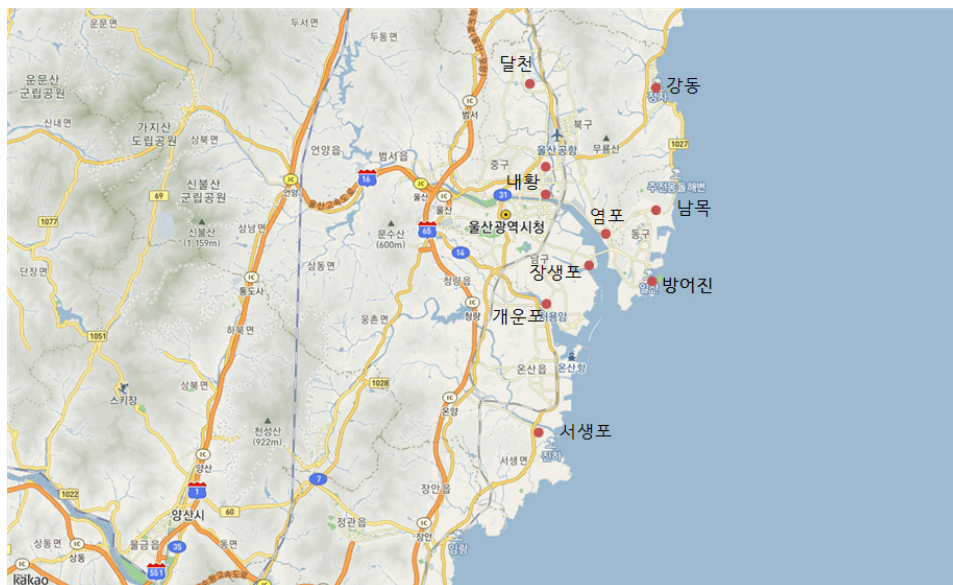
운문면
두서면
두동면
달천
강동
운문산
군립공원
산내면
가지산
도립공원
상북면
언양읍
범서읍
16
범서
북구
울산공항
무룡산
1027
중구
내황
31
신불산
군립공원
69
1077
신불산
(1,159m)
삼남면
문수산
(600m)
울산
65
울산광역시청
염포
남목
주전몽돌해변
동구
14
장생포
방어진
단장면
삼동면
청량읍
남구
개운포
1051
통도사
하북면
웅촌면
청량
온산읍
온산항
상북면
스키장
1028
천성산
(922m)
온양
서생포
서생면
진하
양산
1
7
1022
양산시
60
장안읍
상동면
물금읍
35
동면
정관읍
장안
임랑
551
kakao